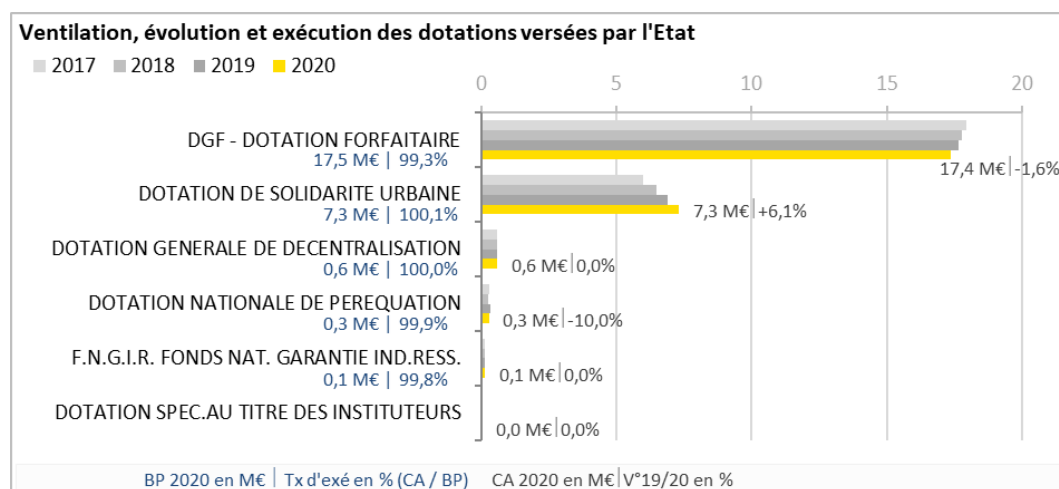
Ventilation, évolution et exécution des dotations versées par l'Etat

2017 2018 2019 2020

0 5 10 15 20

DGF - DOTATION FORFAITAIRE
17,5 M€ | 99,3%
17,4 M€ | -1,6%

DOTATION DE SOLIDARITE URBAINE
7,3 M€ | 100,1%
7,3 M€ | +6,1%

DOTATION GENERALE DE DECENTRALISATION
0,6 M€ | 100,0%
0,6 M€ | 0,0%

DOTATION NATIONALE DE PEREQUATION
0,3 M€ | 99,9%
0,3 M€ | -10,0%

F.N.G.I.R. FONDS NAT. GARANTIE IND.RESS.
0,1 M€ | 99,8%
0,1 M€ | 0,0%

DOTATION SPEC.AU TITRE DES INSTITUTEURS
0,0 M€ | 0,0%

BP 2020 en M€ | Tx d'exé en % (CA / BP) CA 2020 en M€ | V°19/20 en %